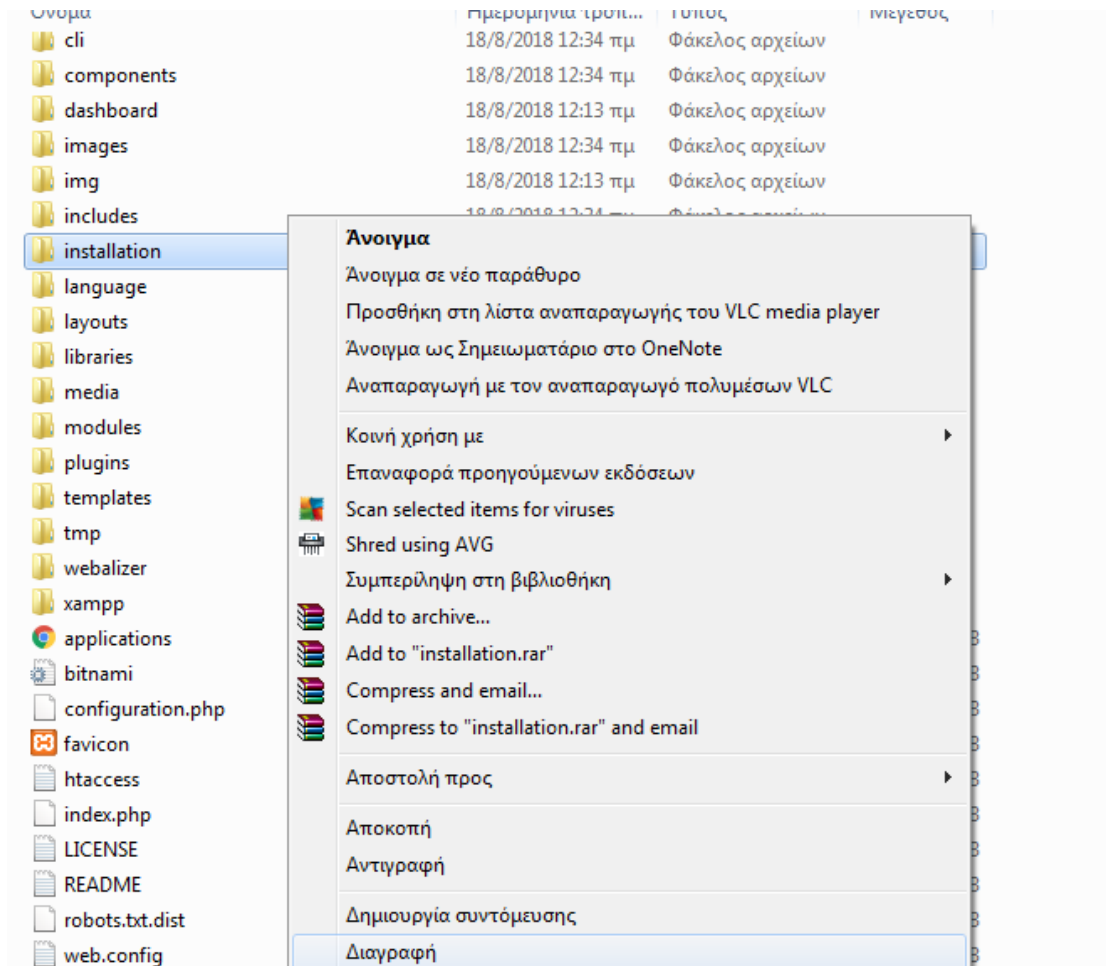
Όνομα | Ημερομηνία τροπ... | Τύπος | Μέγεθος

cli 18/8/2018 12:34 πμ Φάκελος αρχείων
components 18/8/2018 12:34 πμ Φάκελος αρχείων
dashboard 18/8/2018 12:13 πμ Φάκελος αρχείων
images 18/8/2018 12:34 πμ Φάκελος αρχείων
img 18/8/2018 12:13 πμ Φάκελος αρχείων
includes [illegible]
installation
language
layouts
libraries
media
modules
plugins
templates
tmp
webalizer
xampp
applications
bitnami
configuration.php
favicon
htaccess
index.php
LICENSE
README
robots.txt.dist
web.config

Άνοιγμα
Άνοιγμα σε νέο παράθυρο
Προσθήκη στη λίστα αναπαραγωγής του VLC media player
Άνοιγμα ως Σημειωματάριο στο OneNote
Αναπαραγωγή με τον αναπαραγωγό πολυμέσων VLC
Κοινή χρήση με
Επαναφορά προηγούμενων εκδόσεων
Scan selected items for viruses
Shred using AVG
Συμπερίληψη στη βιβλιοθήκη
Add to archive...
Add to "installation.rar"
Compress and email...
Compress to "installation.rar" and email
Αποστολή προς
Αποκοπή
Αντιγραφή
Δημιουργία συντόμευσης
Διαγραφή